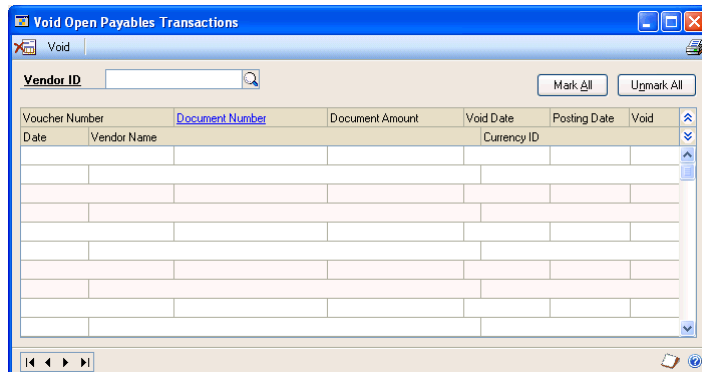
Void Open Payables Transactions

Void

Vendor ID

Mark All

Unmark All

| Voucher Number | Document Number | Document Amount | Void Date | Posting Date | Void |
|---|---|---|---|---|---|
| Date | Vendor Name | | Currency ID | | |